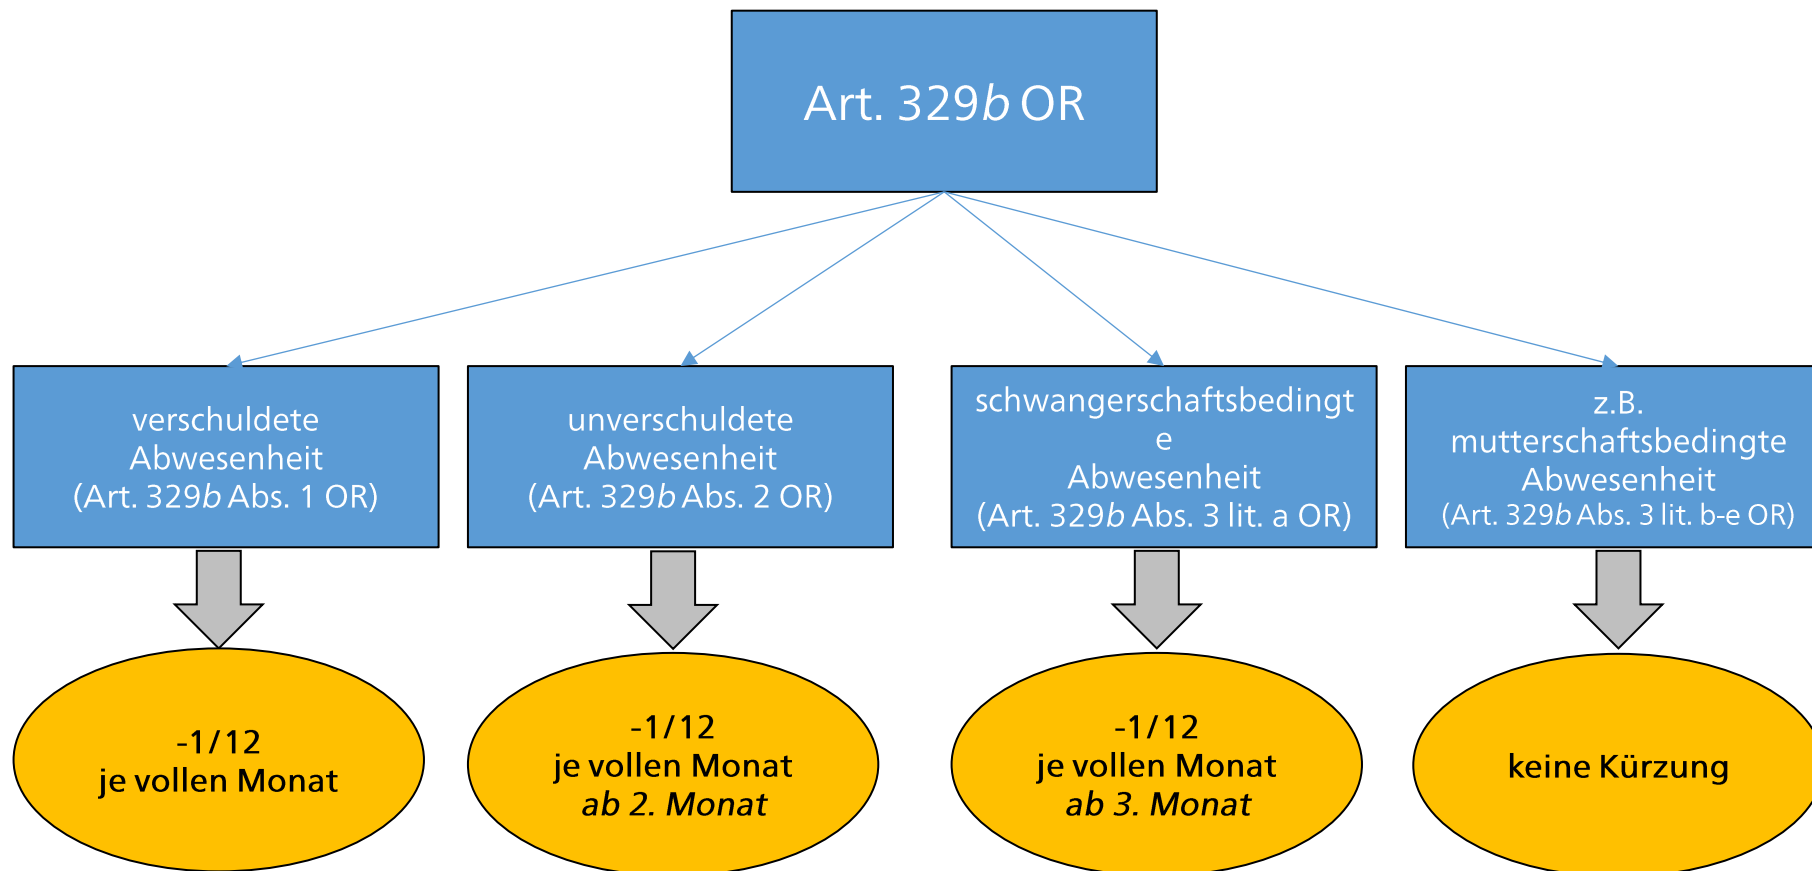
Art. 329*b* OR

verschuldete Abwesenheit (Art. 329*b* Abs. 1 OR)

unverschuldete Abwesenheit (Art. 329*b* Abs. 2 OR)

schwangerschaftsbedingte Abwesenheit (Art. 329*b* Abs. 3 lit. a OR)

z.B. mutterschaftsbedingte Abwesenheit (Art. 329*b* Abs. 3 lit. b-e OR)

-1/12 je vollen Monat

-1/12 je vollen Monat *ab 2. Monat*

-1/12 je vollen Monat *ab 3. Monat*

keine Kürzung